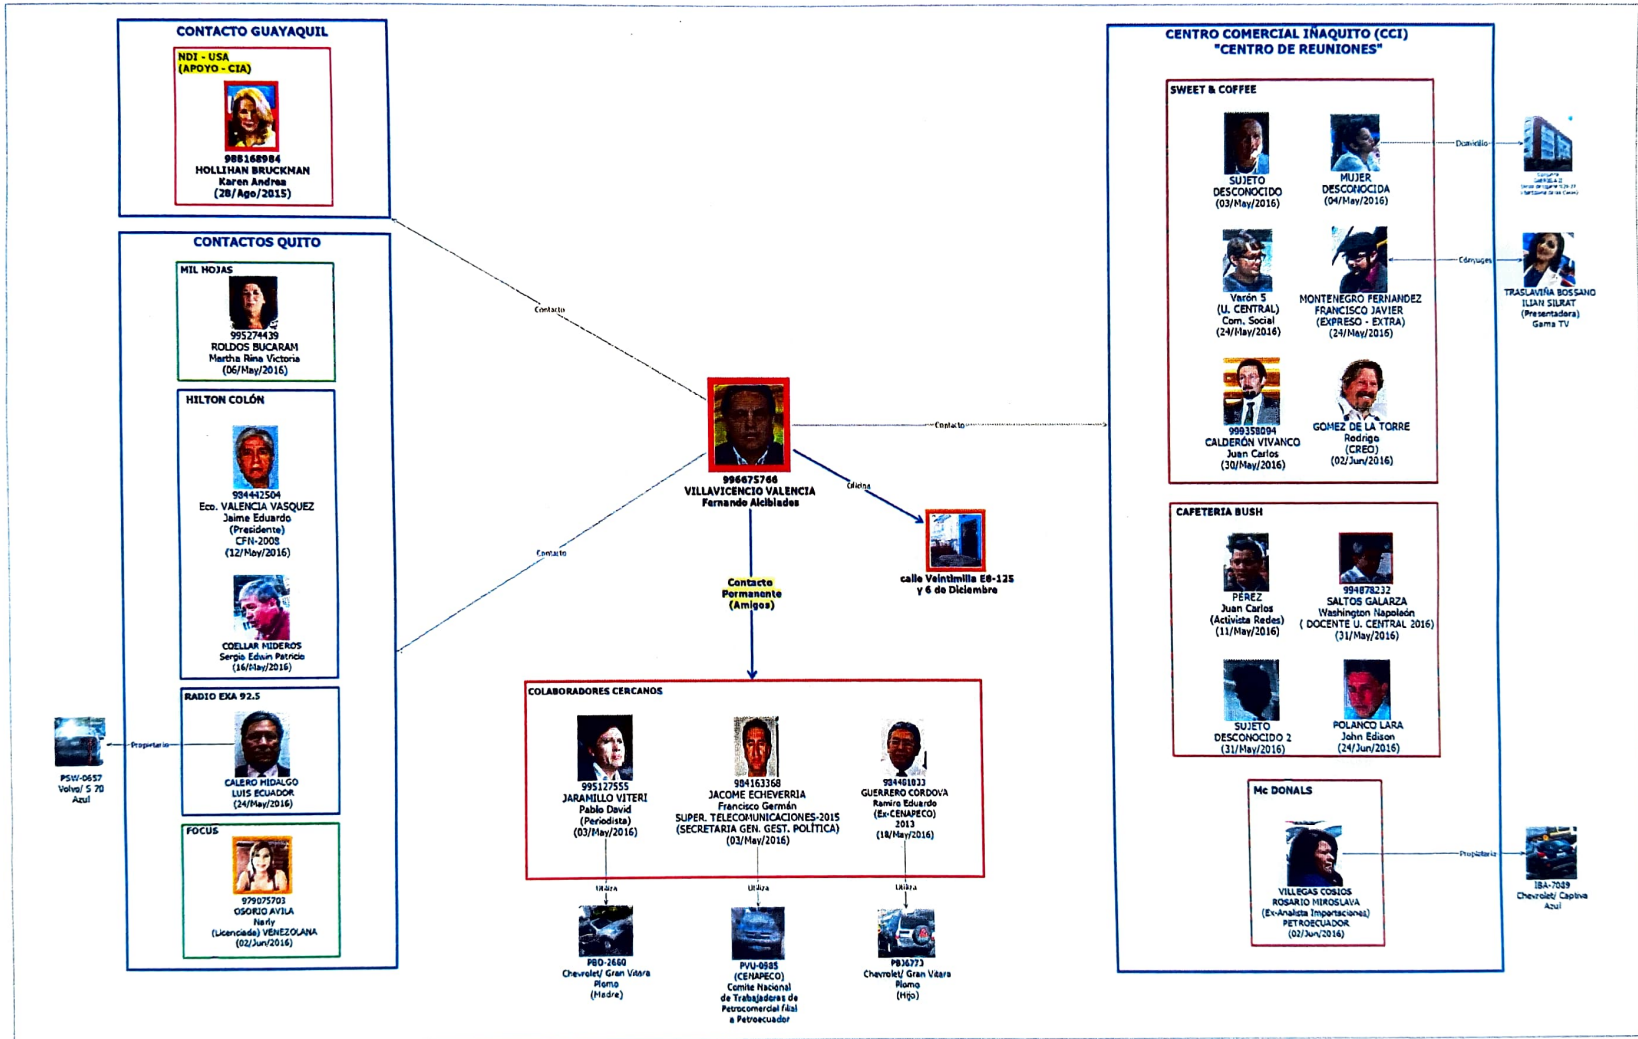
CONTACTO GUAYAQUIL

NDI - USA
(APOYO - CIA)

988168984
HOLLIHAN BRUCKMAN
Karen Andrea
(28/Ago/2015)

CONTACTOS QUITO

MIL HOJAS

995274439
ROLDOS BUCARAM
Martha Rina Victoria
(06/May/2016)

HILTON COLÓN

984442504
Eco. VALENCIA VASQUEZ
Jaime Eduardo
(Presidente)
CFN-2008
(12/May/2016)

COELLAR MIDEROS
Sergio Edwin Patricio
(16/May/2016)

RADIO EXA 92.5

CALERO HIDALGO
LUIS ECUADOR
(24/May/2016)

Propietario

PSW-0657
Volvo/ S 70
Azul

FOCUS

979075703
OSORIO AVILA
Nelly
(Licenciada) VENEZOLANA
(02/Jun/2016)

Contacto

Contacto

996675766
VILLAVICENCIO VALENCIA
Fernando Alcibiades

Oficina

calle Veintimilla E8-125
y 6 de Diciembre

Contacto

Contacto
Permanente
(Amigos)

COLABORADORES CERCANOS

995127555
JARAMILLO VITERI
Pablo David
(Periodista)
(03/May/2016)

984163368
JACOME ECHEVERRIA
Francisco Germán
SUPER. TELECOMUNICACIONES-2015
(SECRETARIA GEN. GEST. POLÍTICA)
(03/May/2016)

984481033
GUERRERO CORDOVA
Ramiro Eduardo
(Ex-CENAPECO)
2013
(18/May/2016)

Utiliza

Utiliza

Utiliza

PBO-2660
Chevrolet/ Gran Vitara
Plomo
(Madre)

PVU-0985
(CENAPECO)
Comite Nacional
de Trabajadores de
Petrocomercial filial
a Petroecuador

PBJ6773
Chevrolet/ Gran Vitara
Plomo
(Hijo)

CENTRO COMERCIAL IÑAQUITO (CCI)
"CENTRO DE REUNIONES"

SWEET & COFFEE

SUJETO
DESCONOCIDO
(03/May/2016)

MUJER
DESCONOCIDA
(04/May/2016)

Domicilio

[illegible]

Varón 5
(U. CENTRAL)
Com. Social
(24/May/2016)

MONTENEGRO FERNANDEZ
FRANCISCO JAVIER
(EXPRESO - EXTRA)
(24/May/2016)

Cónyuges

TRASLAVIÑA BOSSANO
ILIAN SILRAT
(Presentadora)
Gama TV

999358094
CALDERÓN VIVANCO
Juan Carlos
(30/May/2016)

GOMEZ DE LA TORRE
Rodrigo
(CREO)
(02/Jun/2016)

CAFETERIA BUSH

PÉREZ
Juan Carlos
(Activista Redes)
(11/May/2016)

994878232
SALTOS GALARZA
Washington Napoleón
( DOCENTE U. CENTRAL 2016)
(31/May/2016)

SUJETO
DESCONOCIDO 2
(31/May/2016)

POLANCO LARA
John Edison
(24/Jun/2016)

Mc DONALS

VILLEGAS COSIOS
ROSARIO MIROSLAVA
(Ex-Analista Importaciones)
PETROECUADOR
(02/Jun/2016)

Propietaria

IBA-7039
Chevrolet/ Captiva
Azul